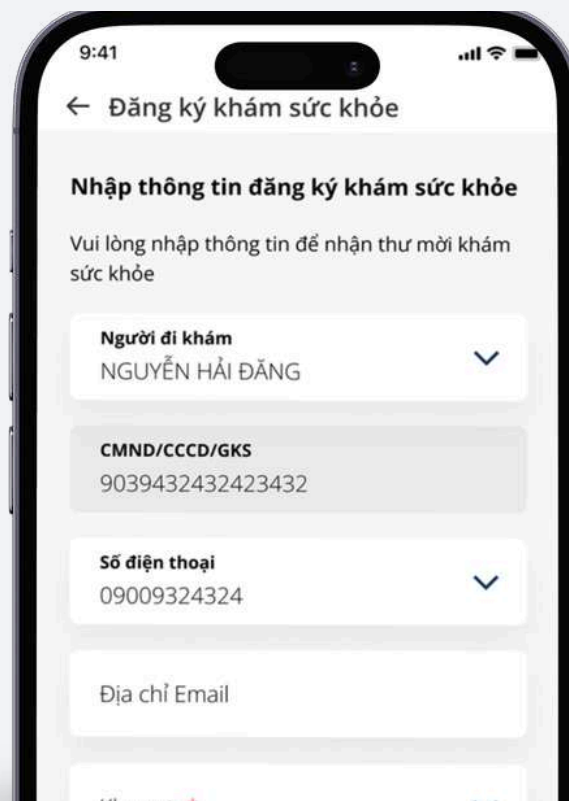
9:41

← Đăng ký khám sức khỏe

Nhập thông tin đăng ký khám sức khỏe

Vui lòng nhập thông tin để nhận thư mời khám sức khỏe

Người đi khám
NGUYỄN HẢI ĐĂNG

CMND/CCCD/GKS
9039432432423432

Số điện thoại
09009324324

Địa chỉ Email

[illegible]